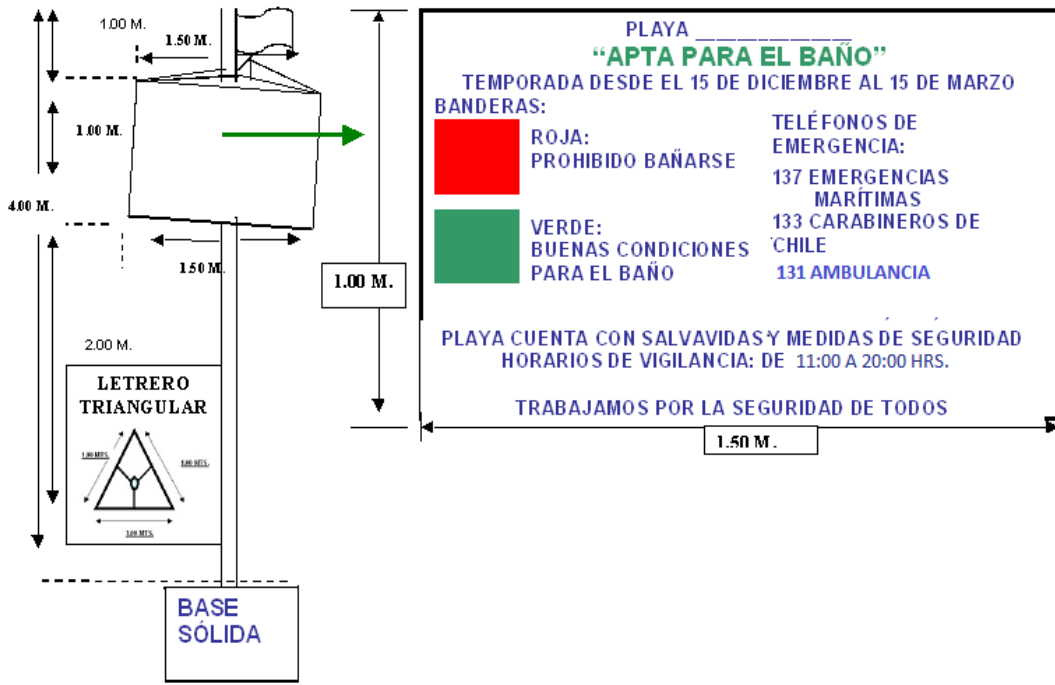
1.00 M.

1.50 M.

1.00 M.

4.00 M.

1.50 M.

2.00 M.

LETRERO TRIANGULAR

1.00 MTS.

1.00 MTS.

1.00 MTS.

BASE SÓLIDA

1.00 M.

PLAYA ___________
“APTA PARA EL BAÑO”
TEMPORADA DESDE EL 15 DE DICIEMBRE AL 15 DE MARZO
BANDERAS:

ROJA:
PROHIBIDO BAÑARSE

VERDE:
BUENAS CONDICIONES PARA EL BAÑO

TELÉFONOS DE EMERGENCIA:

137 EMERGENCIAS MARÍTIMAS
133 CARABINEROS DE CHILE
131 AMBULANCIA

PLAYA CUENTA CON SALVAVIDAS Y MEDIDAS DE SEGURIDAD
HORARIOS DE VIGILANCIA: DE 11:00 A 20:00 HRS.

TRABAJAMOS POR LA SEGURIDAD DE TODOS

1.50 M.